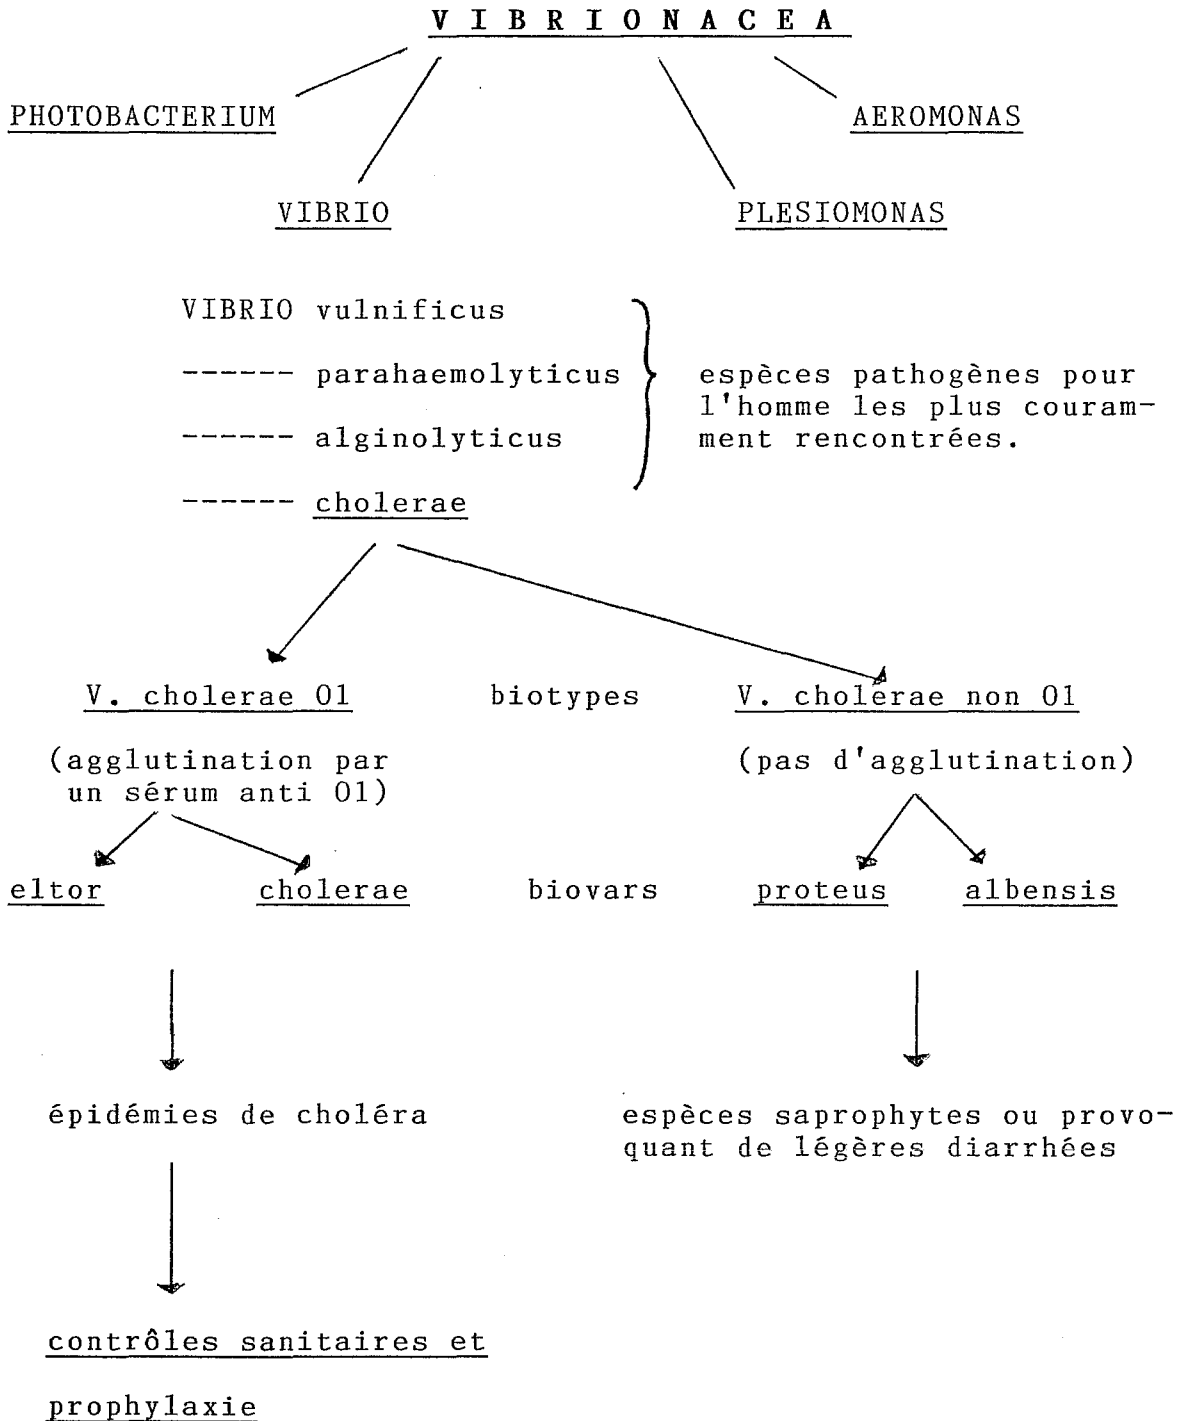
V I B R I O N A C E A

PHOTOBACTERIUM

AEROMONAS

VIBRIO

PLESIOMONAS

VIBRIO vulnificus

------ parahaemolyticus

------ alginolyticus

------ cholerae

espèces pathogènes pour l'homme les plus couramment rencontrées.

V. cholerae 01

biotypes

V. cholerae non 01

(agglutination par un sérum anti 01)

(pas d'agglutination)

eltor

cholerae

biovars

proteus

albensis

épidémies de choléra

espèces saprophytes ou provoquant de légères diarrhées

contrôles sanitaires et prophylaxie